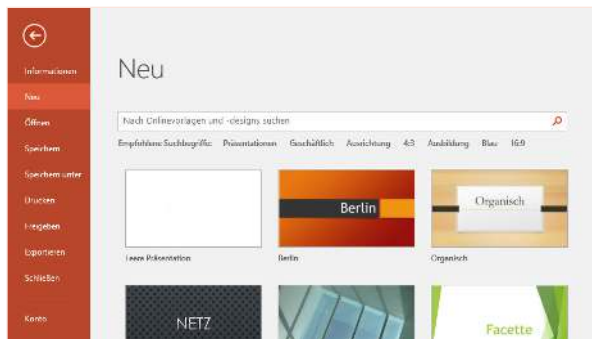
Informationen
Neu
Öffnen
Speichern
Speichern unter
Drucken
Freigeben
Exportieren
Schließen
Konto

Neu

Nach Onlinevorlagen und -designs suchen

Empfohlene Suchbegriffe: Präsentationen Geschäftlich Ausrichtung 4:3 Ausbildung Blau 16:9

Leere Präsentation

Berlin
Berlin

Organisch
Organisch

NETZ

Facette